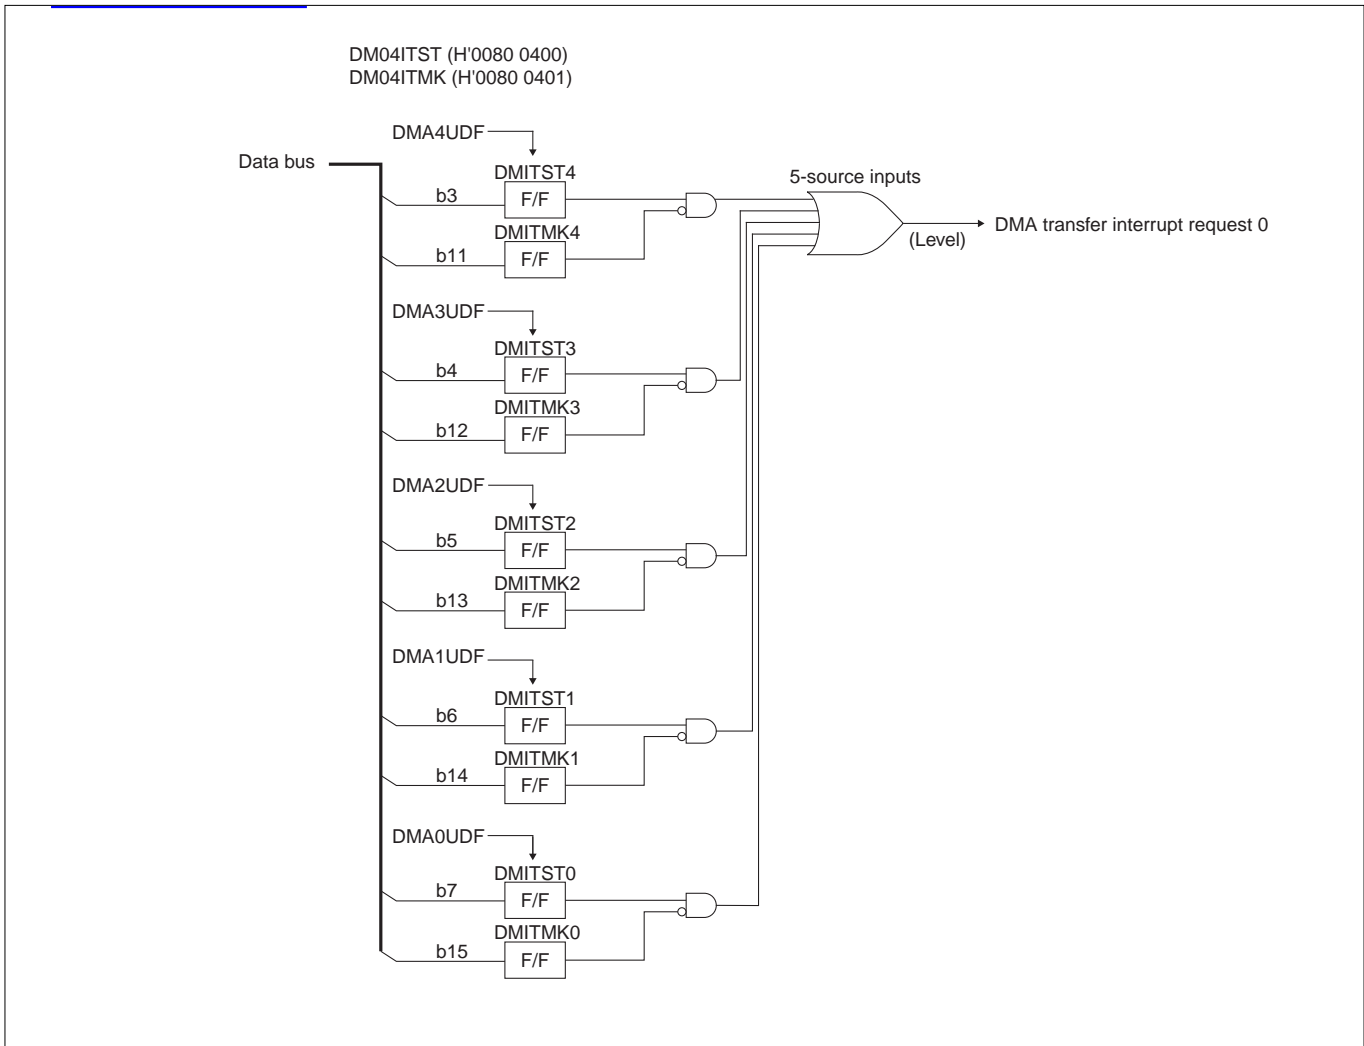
DM04ITST (H'0080 0400)
DM04ITMK (H'0080 0401)

DMA4UDF

Data bus

DMITST4
b3
F/F

DMITMK4
b11
F/F

5-source inputs

DMA transfer interrupt request 0

(Level)

DMA3UDF

DMITST3
b4
F/F

DMITMK3
b12
F/F

DMA2UDF

DMITST2
b5
F/F

DMITMK2
b13
F/F

DMA1UDF

DMITST1
b6
F/F

DMITMK1
b14
F/F

DMA0UDF

DMITST0
b7
F/F

DMITMK0
b15
F/F